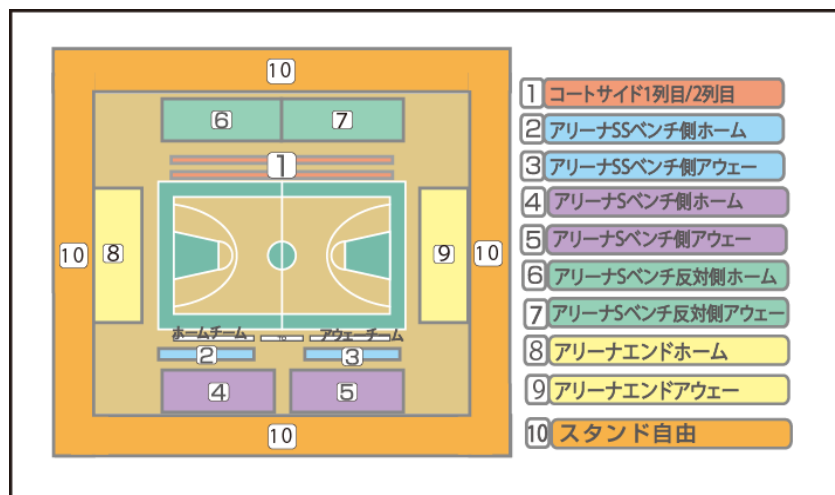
10

6 7

1

10 8

9 10

ホームチーム アウェーチーム

2 3

4 5

10

1 コートサイド1列目/2列目
2 アリーナSSベンチ側ホーム
3 アリーナSSベンチ側アウェー
4 アリーナSベンチ側ホーム
5 アリーナSベンチ側アウェー
6 アリーナSベンチ反対側ホーム
7 アリーナSベンチ反対側アウェー
8 アリーナエンドホーム
9 アリーナエンドアウェー
10 スタンド自由